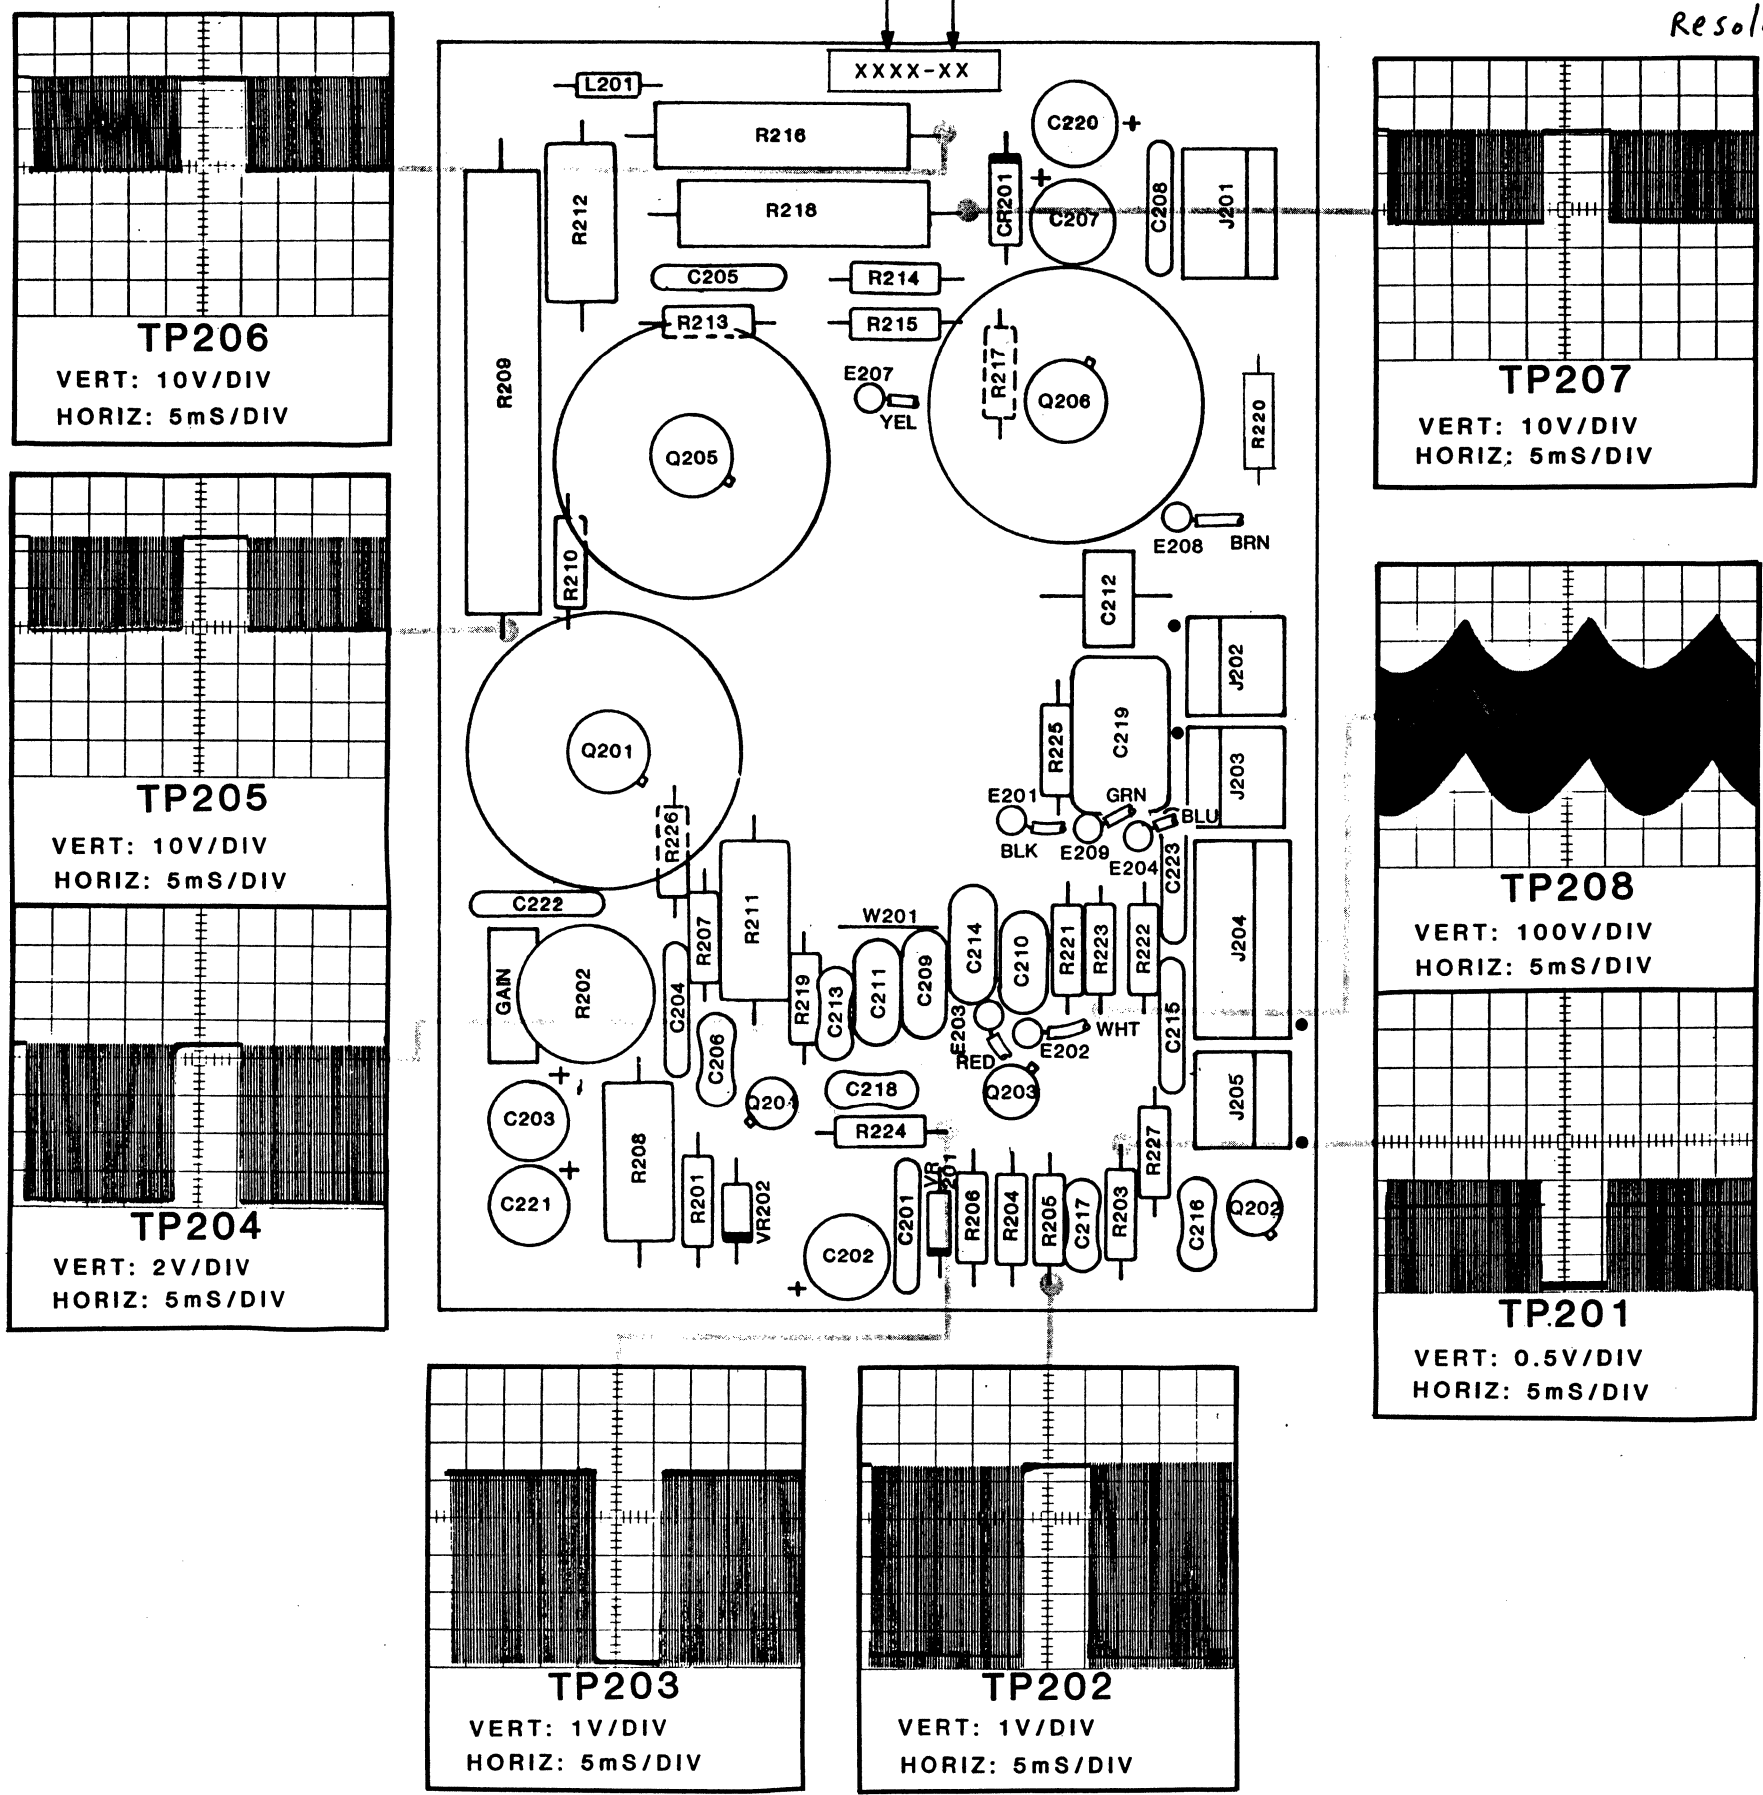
Resol

XXXX-XX

L201
R216
R218
R212
R209
C220
C207
CR201
C208
J201
C205
R214
R213
R215
R217
Q206
E207
YEL
Q205
R220
E208
BRN
R210
C212
J202
Q201
R225
C219
J203
E201
GRN
BLU
BLK
E209
E204
R226
C223
C222
R211
W201
R207
C214
C210
R221
R223
R222
J204
GAIN
R202
C204
R219
C213
C211
C209
C215
C206
E203
WHT
E202
RED
Q203
Q204
C218
J205
C203
R208
R224
R227
C221
R201
VR202
VR201
R206
R204
R205
C217
R203
C216
Q202
C202
C201

TP206
VERT: 10V/DIV
HORIZ: 5mS/DIV

TP205
VERT: 10V/DIV
HORIZ: 5mS/DIV

TP204
VERT: 2V/DIV
HORIZ: 5mS/DIV

TP207
VERT: 10V/DIV
HORIZ: 5mS/DIV

TP208
VERT: 100V/DIV
HORIZ: 5mS/DIV

TP201
VERT: 0.5V/DIV
HORIZ: 5mS/DIV

TP203
VERT: 1V/DIV
HORIZ: 5mS/DIV

TP202
VERT: 1V/DIV
HORIZ: 5mS/DIV